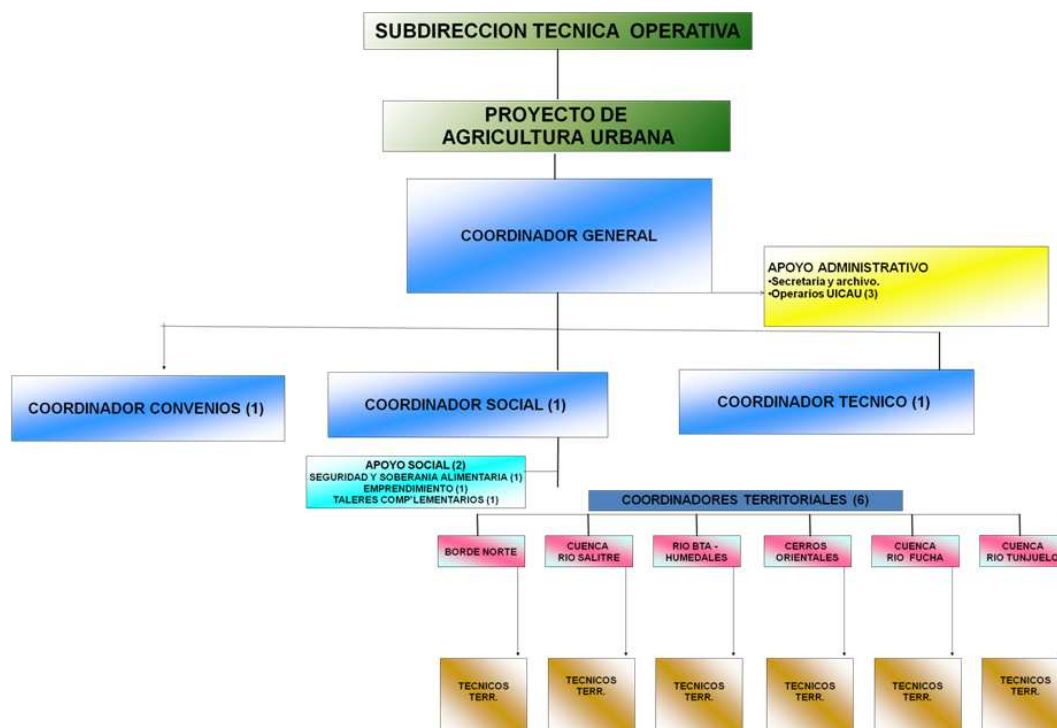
SUBDIRECCION TECNICA OPERATIVA

PROYECTO DE AGRICULTURA URBANA

COORDINADOR GENERAL

APOYO ADMINISTRATIVO
•Secretaria y archivo.
•Operarios UICAU (3)

COORDINADOR CONVENIOS (1)

COORDINADOR SOCIAL (1)

COORDINADOR TECNICO (1)

APOYO SOCIAL (2)
SEGURIDAD Y SOBERANIA ALIMENTARIA (1)
EMPRENDIMIENTO (1)
TALERES COMP'LEMENTARIOS (1)

COORDINADORES TERRITORIALES (6)

BORDE NORTE

CUENCA RIO SALITRE

RIO BTA - HUMEDALES

CERROS ORIENTALES

CUENCA RIO FUCHA

CUENCA RIO TUNJUELO

TECNICOS TERR.

TECNICOS TERR.

TECNICOS TERR.

TECNICOS TERR.

TECNICOS TERR.

TECNICOS TERR.